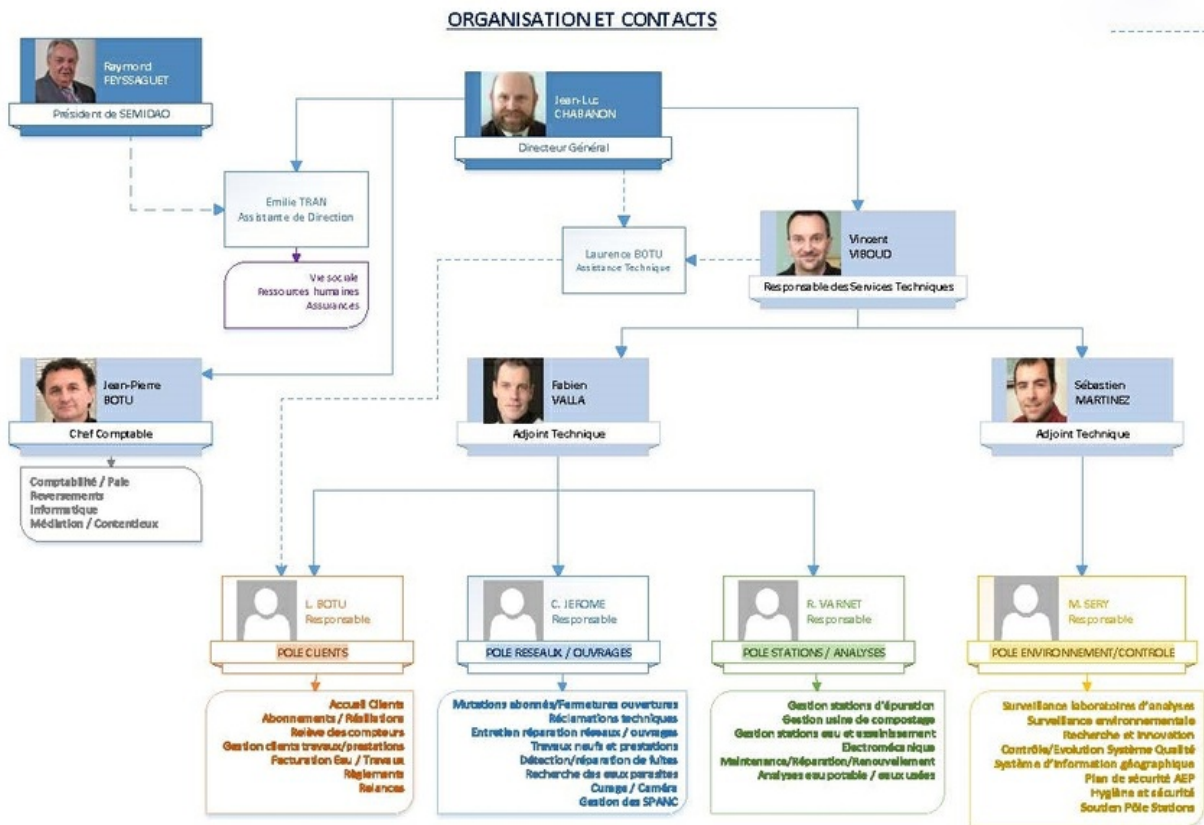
ORGANISATION ET CONTACTS

Raymond FEYSSAGUET
Président de SEMIDAO

Jean-Luc CHABANON
Directeur Général

Emilie TRAN
Assistante de Direction

Vie sociale
Ressources humaines
Assurances

Laurence BOTU
Assistance Technique

Vincent VIBOUD
Responsable des Services Techniques

Jean-Pierre BOTU
Chef Comptable

Comptabilité / Paie
Reversements
Informatique
Médiation / Contentieux

Fabien VALLA
Adjoint Technique

Sébastien MARTINEZ
Adjoint Technique

L. BOTU
Responsable
POLE CLIENTS

Accueil Clients
Abonnements / Résiliations
Relève des compteurs
Gestion clients travaux/prestations
Facturation Eau / Travaux
Règlements
Relances

C. JEROME
Responsable
POLE RESEAUX / OUVRAGES

Mutations abonnés/Fermetures ouvertures
Réclamations techniques
Entretien réparation réseaux / ouvrages
Travaux neufs et prestations
Détection/réparation de fuites
Recherche des eaux parasites
Curage / Caméra
Gestion des SPANC

R. VARNET
Responsable
POLE STATIONS / ANALYSES

Gestion stations d'épuration
Gestion usine de compostage
Gestion stations eau et assainissement
Electromécanique
Maintenance/Réparation/Renouvellement
Analyses eau potable / eaux usées

M. SERY
Responsable
POLE ENVIRONNEMENT/CONTROLE

Surveillance laboratoires d'analyses
Surveillance environnementale
Recherche et innovation
Contrôle/Evolution Système Qualité
Système d'information géographique
Plan de sécurité AEP
Hygiène et sécurité
Soutien Pôle Stations